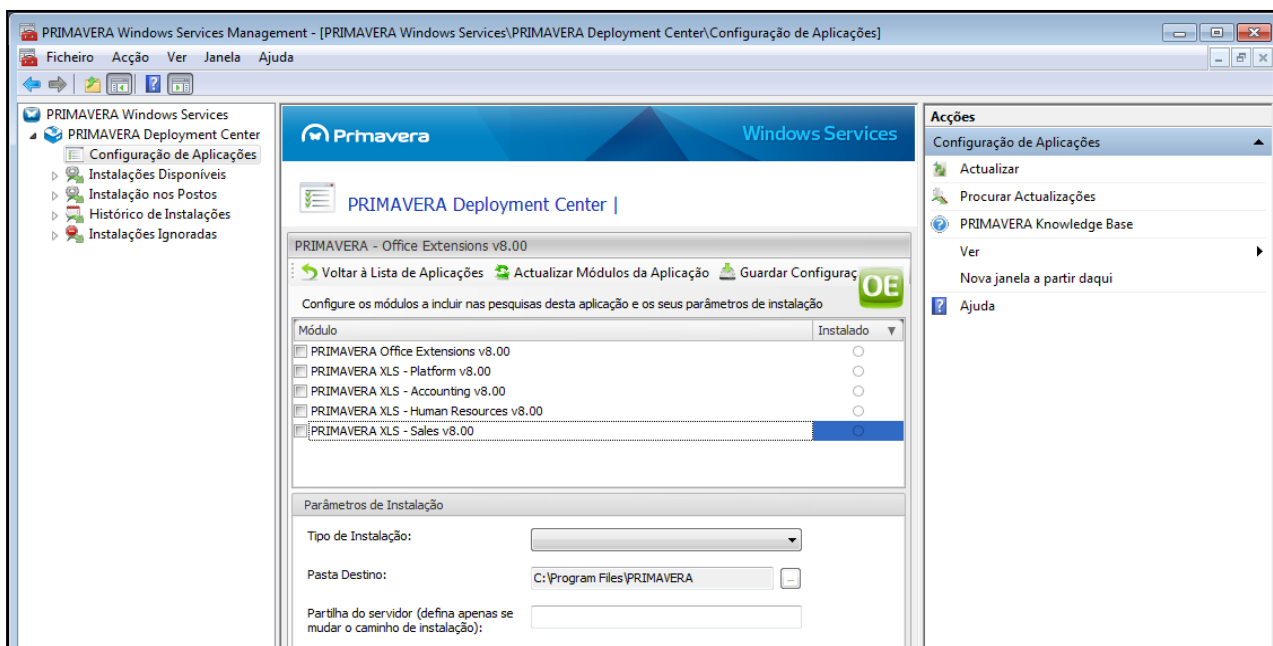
PRIMAVERA Windows Services Management - [PRIMAVERA Windows Services\PRIMAVERA Deployment Center\Configuração de Aplicações]

Ficheiro Acção Ver Janela Ajuda

PRIMAVERA Windows Services
PRIMAVERA Deployment Center
Configuração de Aplicações
Instalações Disponíveis
Instalação nos Postos
Histórico de Instalações
Instalações Ignoradas

Primavera
Windows Services

PRIMAVERA Deployment Center |

PRIMAVERA - Office Extensions v8.00

Voltar à Lista de Aplicações Actualizar Módulos da Aplicação Guardar Configuraç

OE

Configure os módulos a incluir nas pesquisas desta aplicação e os seus parâmetros de instalação

| Módulo | Instalado |
|---|---|
| PRIMAVERA Office Extensions v8.00 | |
| PRIMAVERA XLS - Platform v8.00 | |
| PRIMAVERA XLS - Accounting v8.00 | |
| PRIMAVERA XLS - Human Resources v8.00 | |
| PRIMAVERA XLS - Sales v8.00 | |

Parâmetros de Instalação

Tipo de Instalação:

Pasta Destino:
C:\Program Files\PRIMAVERA
...

Partilha do servidor (defina apenas se mudar o caminho de instalação):

Acções
Configuração de Aplicações
Actualizar
Procurar Actualizações
PRIMAVERA Knowledge Base
Ver
Nova janela a partir daqui
Ajuda